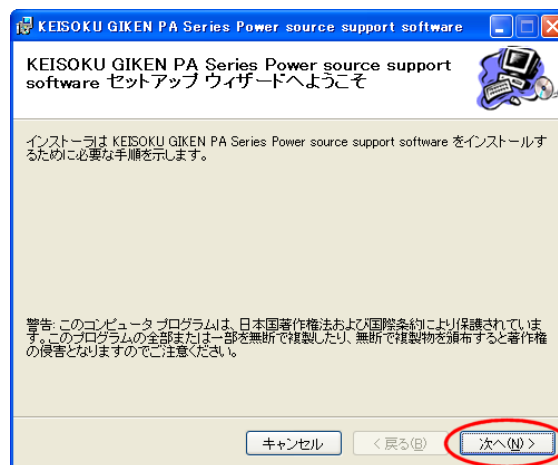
KEISOKU GIKEN PA Series Power source support software

KEISOKU GIKEN PA Series Power source support software セットアップ ウィザードへようこそ

インストーラは KEISOKU GIKEN PA Series Power source support software をインストールするために必要な手順を示します。

警告: このコンピュータ プログラムは、日本国著作権法および国際条約により保護されています。このプログラムの全部または一部を無断で複製したり、無断で複製物を頒布すると著作権の侵害となりますのでご注意ください。

キャンセル

< 戻る(B)

次へ(N) >